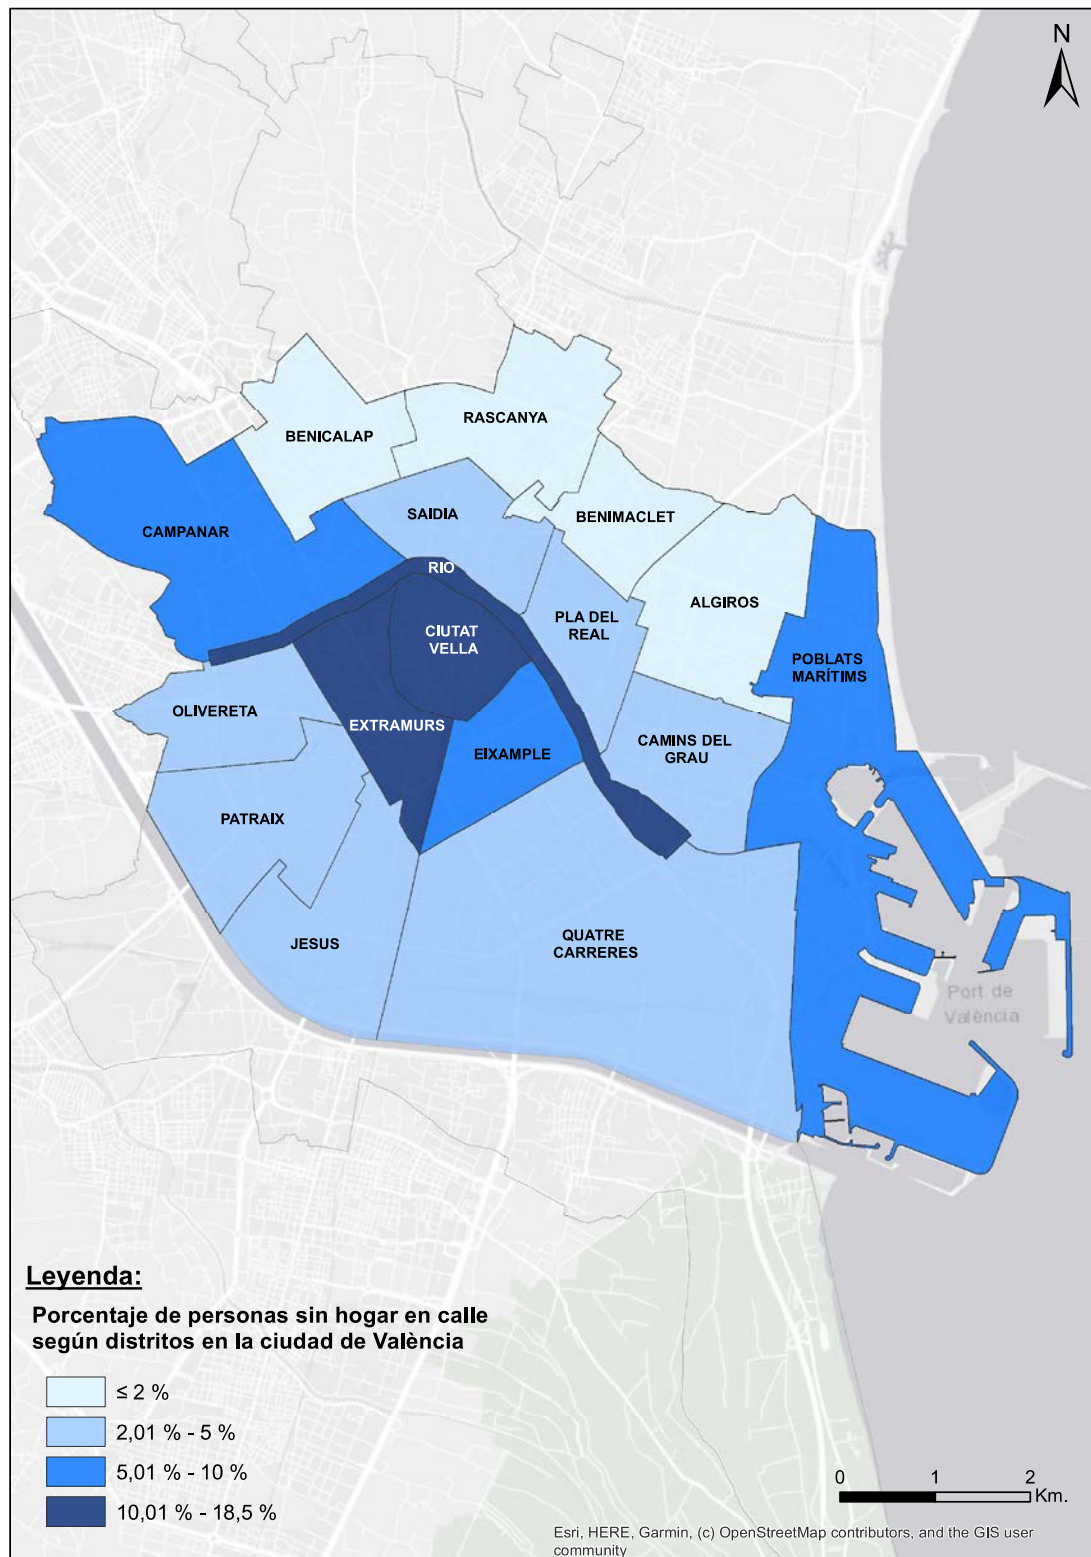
N

BENICALAP
RASCANYA
CAMPANAR
SAIDIA
BENIMACLET
RIO
CIUTAT VELLA
PLA DEL REAL
ALGIROS
POBLATS MARÍTIMS
OLIVERETA
EXTRAMURS
EIXAMPLE
CAMINS DEL GRAU
PATRAIX
JESUS
QUATRE CARRERES
Port de València

Leyenda:
Porcentaje de personas sin hogar en calle según distritos en la ciudad de València

≤ 2 %
2,01 % - 5 %
5,01 % - 10 %
10,01 % - 18,5 %

0 1 2 Km.

Esri, HERE, Garmin, (c) OpenStreetMap contributors, and the GIS user community